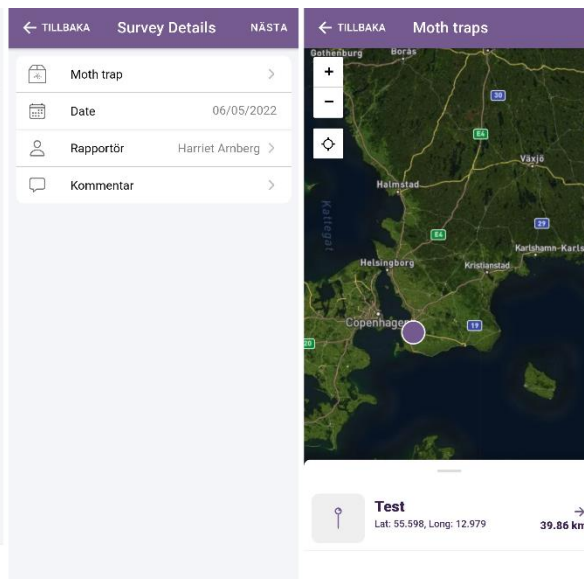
← TILLBAKA Survey Details NÄSTA

Moth trap >

Date 06/05/2022

Rapportör Harriet Arnberg >

Kommentar >

← TILLBAKA Moth traps

+

−

Gothenburg Borås

Växjö

Halmstad

Kattegat

Helsingborg Kristianstad

Karlshamn-Karls

Copenhage

30

E4

E4

27

19

20

Test

Lat: 55.598, Long: 12.979

→

39.86 km